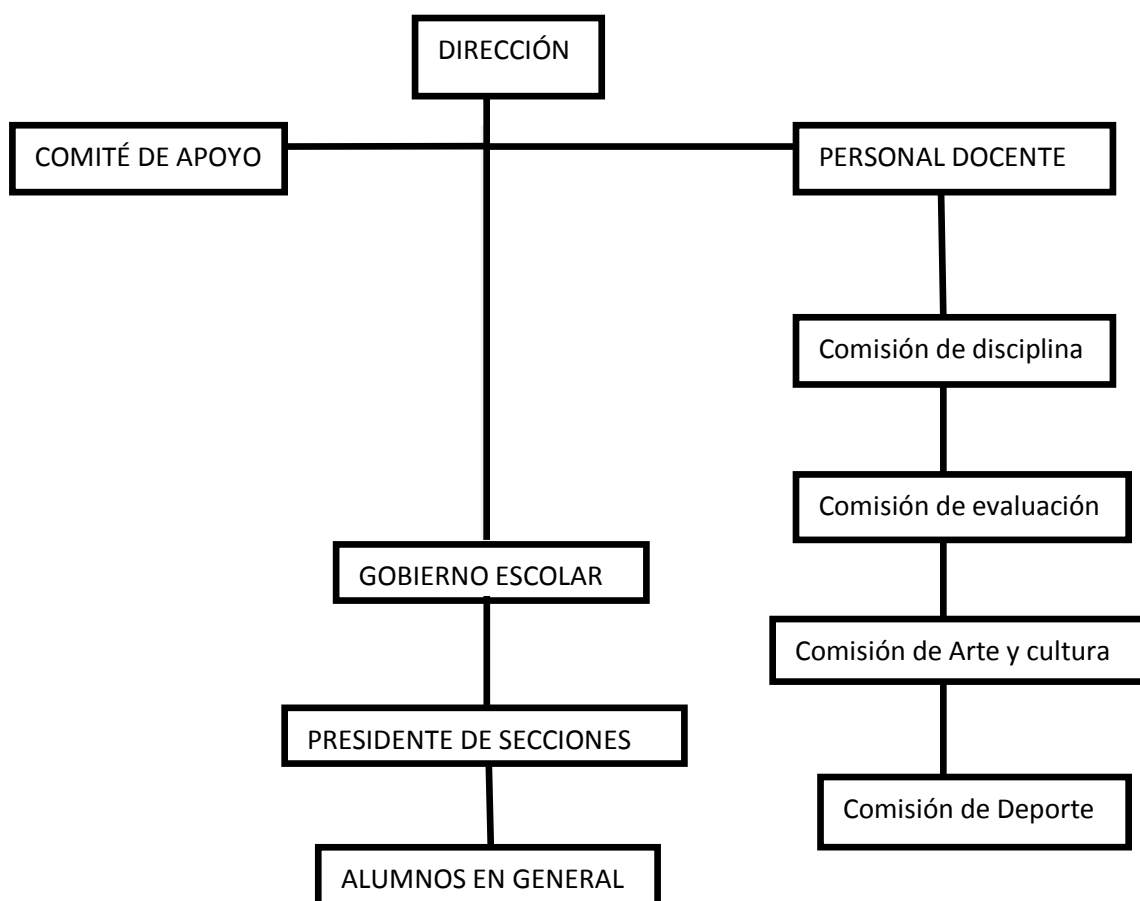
DIRECCIÓN

COMITÉ DE APOYO

PERSONAL DOCENTE

Comisión de disciplina

Comisión de evaluación

GOBIERNO ESCOLAR

Comisión de Arte y cultura

PRESIDENTE DE SECCIONES

Comisión de Deporte

ALUMNOS EN GENERAL